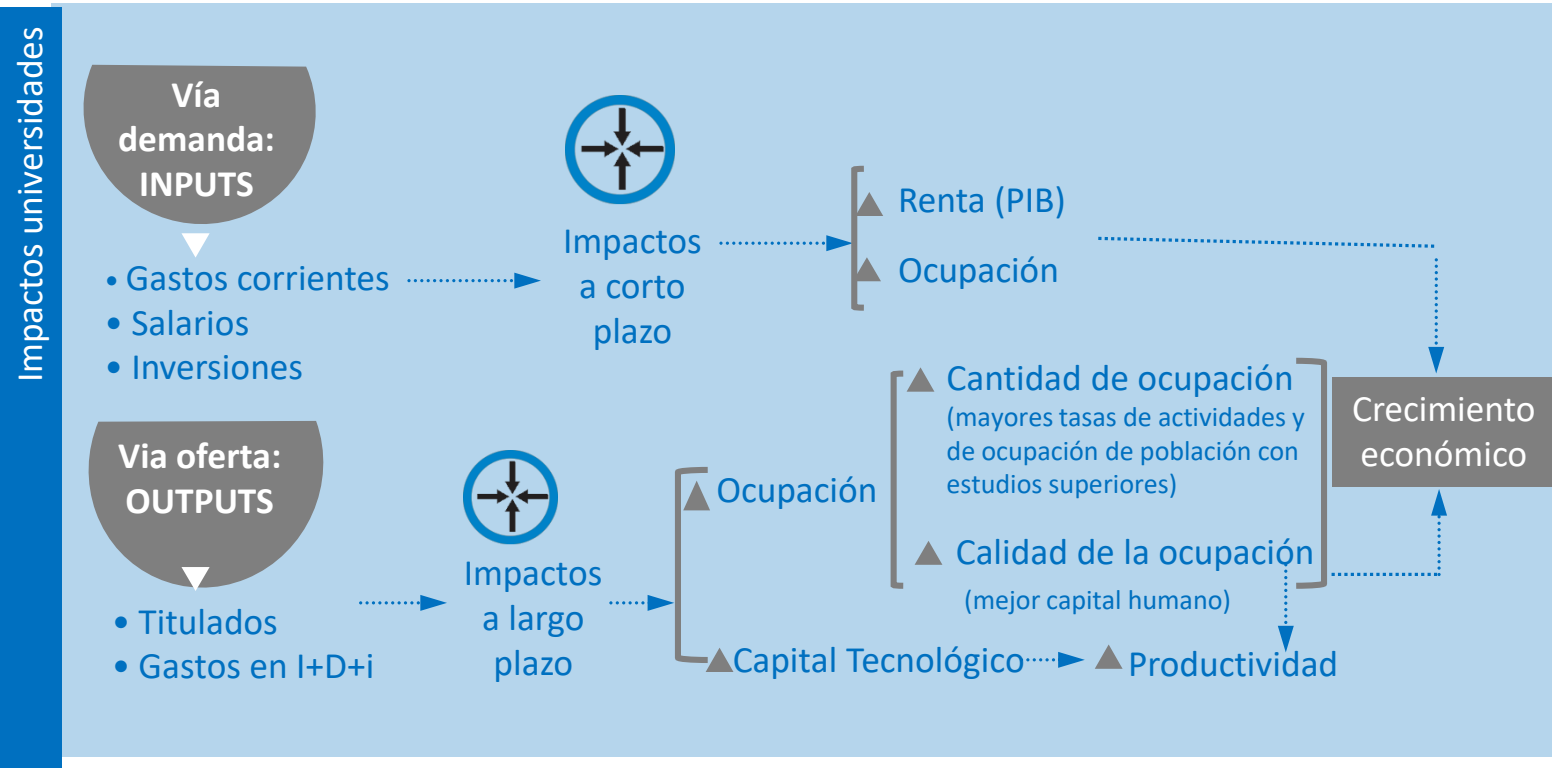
Impactos universidades

Vía demanda: INPUTS

• Gastos corrientes
• Salarios
• Inversiones

Impactos a corto plazo

▲ Renta (PIB)
▲ Ocupación

Vía oferta: OUTPUTS

• Titulados
• Gastos en I+D+i

Impactos a largo plazo

▲ Ocupación

▲ Cantidad de ocupación (mayores tasas de actividades y de ocupación de población con estudios superiores)

▲ Calidad de la ocupación (mejor capital humano)

▲ Capital Tecnológico

▲ Productividad

Crecimiento económico